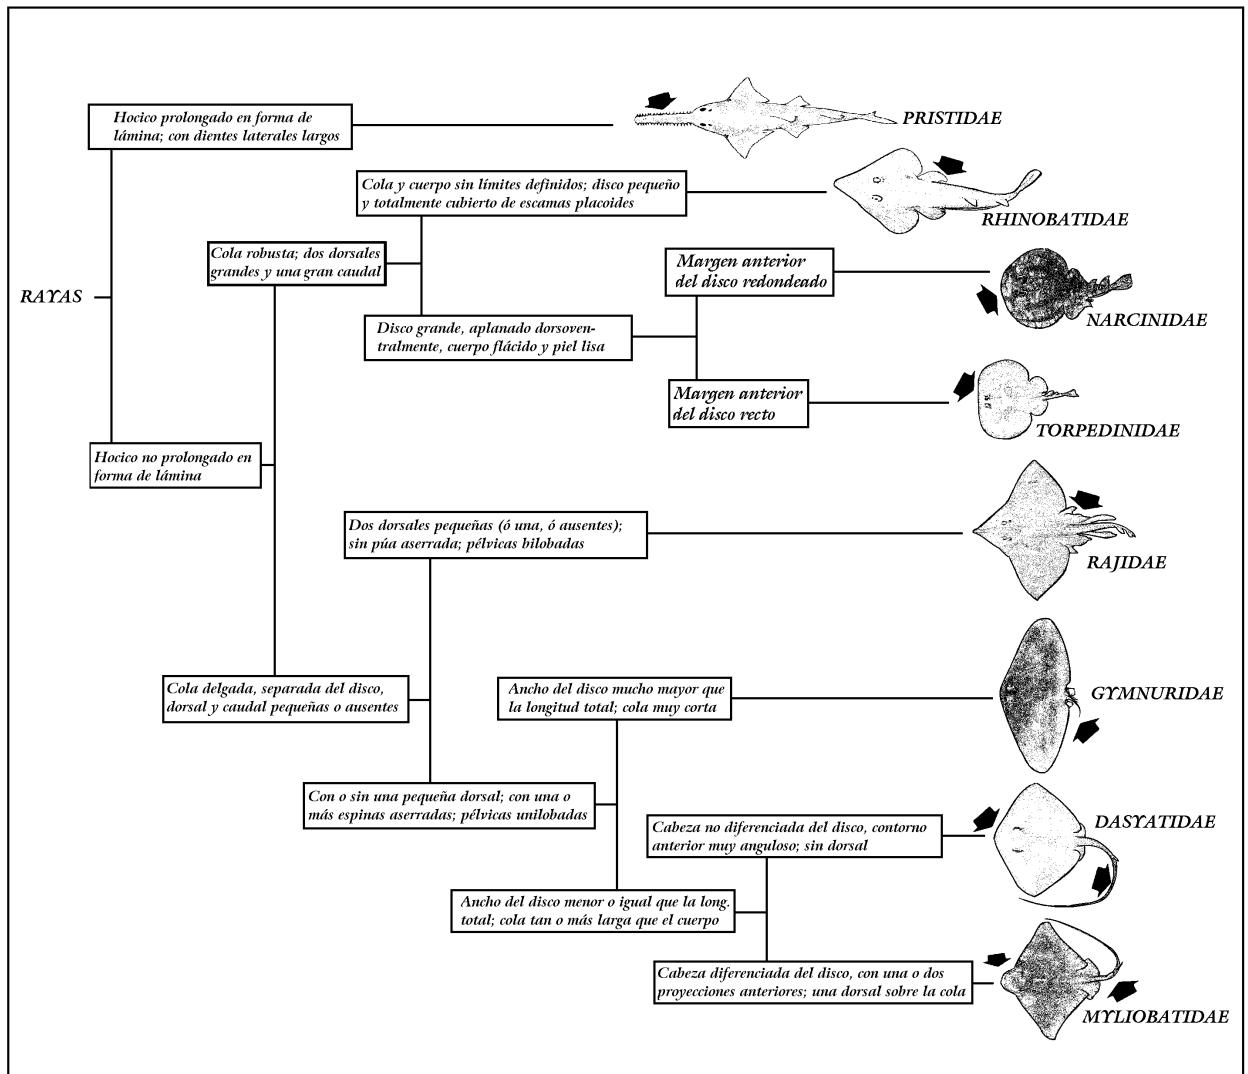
RAYAS

Hocico prolongado en forma de lámina; con dientes laterales largos

PRISTIDAE

Hocico no prolongado en forma de lámina

Cola robusta; dos dorsales grandes y una gran caudal

Cola y cuerpo sin límites definidos; disco pequeño y totalmente cubierto de escamas placoides

RHINOBATIDAE

Disco grande, aplanado dorsoventralmente, cuerpo flácido y piel lisa

Margen anterior del disco redondeado

NARCINIDAE

Margen anterior del disco recto

TORPEDINIDAE

Cola delgada, separada del disco, dorsal y caudal pequeñas o ausentes

Dos dorsales pequeñas (ó una, ó ausentes); sin púa aserrada; pélvicas bilobadas

RAJIDAE

Con o sin una pequeña dorsal; con una o más espinas aserradas; pélvicas unilobadas

Ancho del disco mucho mayor que la longitud total; cola muy corta

GYMNURIDAE

Ancho del disco menor o igual que la long. total; cola tan o más larga que el cuerpo

Cabeza no diferenciada del disco, contorno anterior muy anguloso; sin dorsal

DASYATIDAE

Cabeza diferenciada del disco, con una o dos proyecciones anteriores; una dorsal sobre la cola

MYLIOBATIDAE